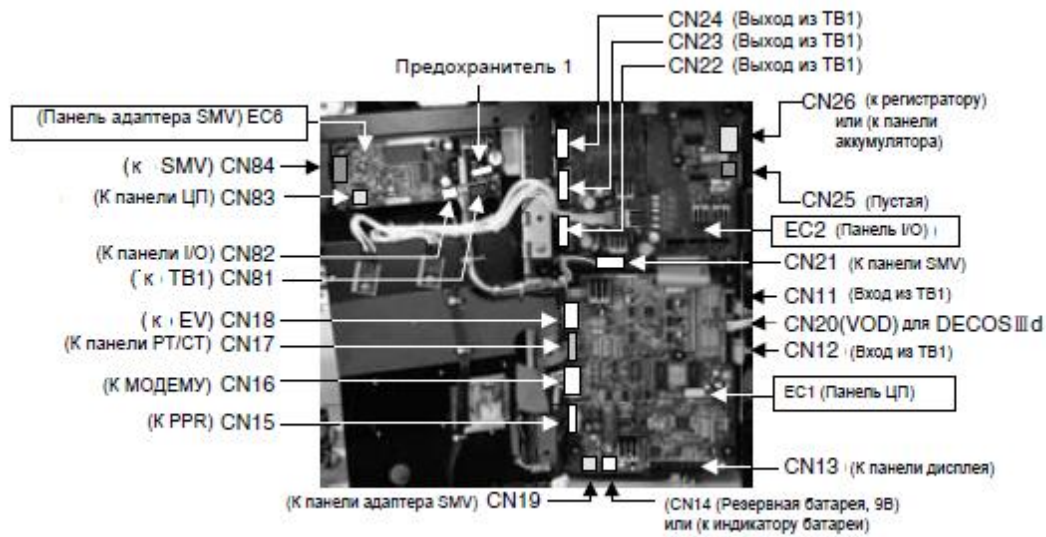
CN24 (Выход из TB1)
CN23 (Выход из TB1)
CN22 (Выход из TB1)
Предохранитель 1
(Панель адаптера SMV) EC6
CN26 (к регистратору) или (к панели аккумулятора)
(к SMV) CN84
(К панели ЦП) CN83
CN25 (Пустая)
EC2 (Панель I/O)
(К панели I/O) CN82
(к TB1) CN81
CN21 (К панели SMV)
CN11 (Вход из TB1)
(к EV) CN18
CN20(VOD) для DECOS Ⅲd
(К панели PT/CT) CN17
CN12 (Вход из TB1)
(К МОДЕМУ) CN16
EC1 (Панель ЦП)
(К PPR) CN15
CN13 (К панели дисплея)
(К панели адаптера SMV) CN19
(CN14 (Резервная батарея, 9В) или (к индикатору батареи)